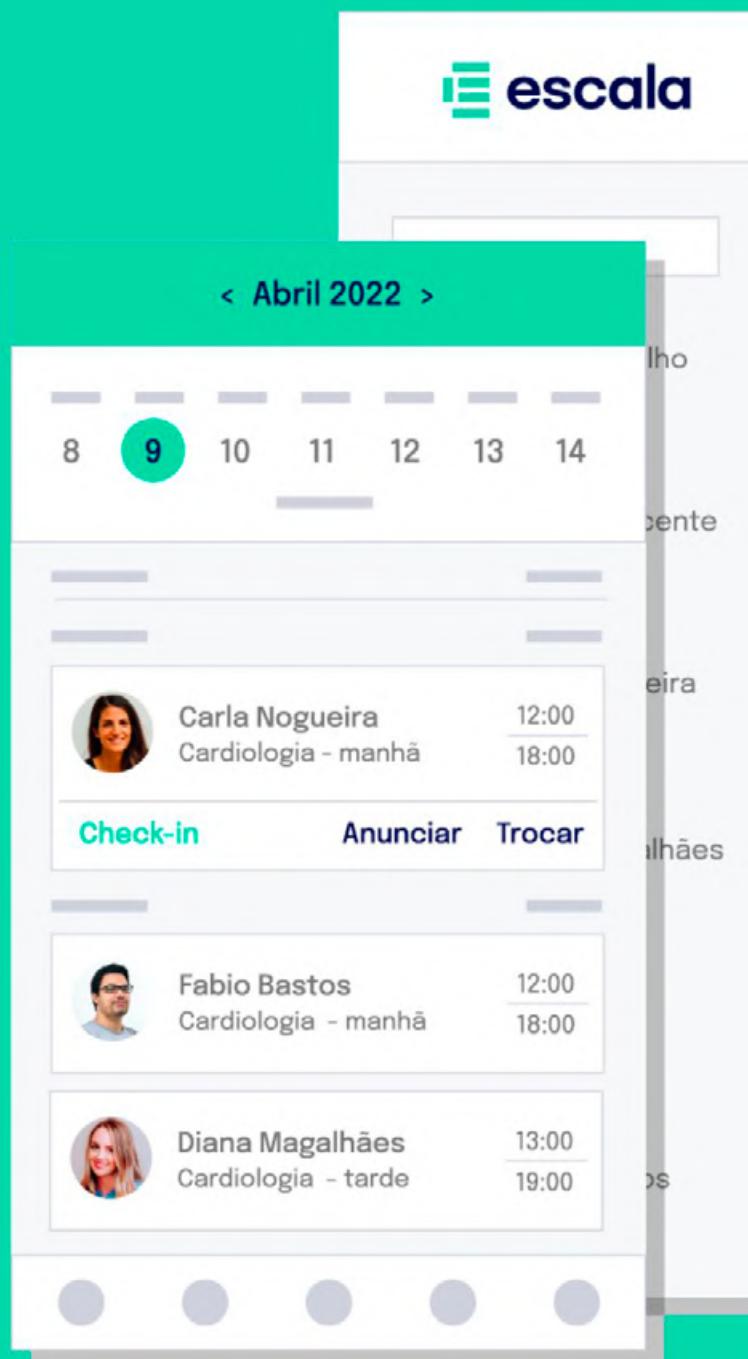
escala

< Abril 2022 >

8 9 10 11 12 13 14

Carla Nogueira
Cardiologia - manhã
12:00
18:00

Check-in Anunciar Trocar

Fabio Bastos
Cardiologia - manhã
12:00
18:00

Diana Magalhães
Cardiologia - tarde
13:00
19:00

lho

cente

eira

lhães

os